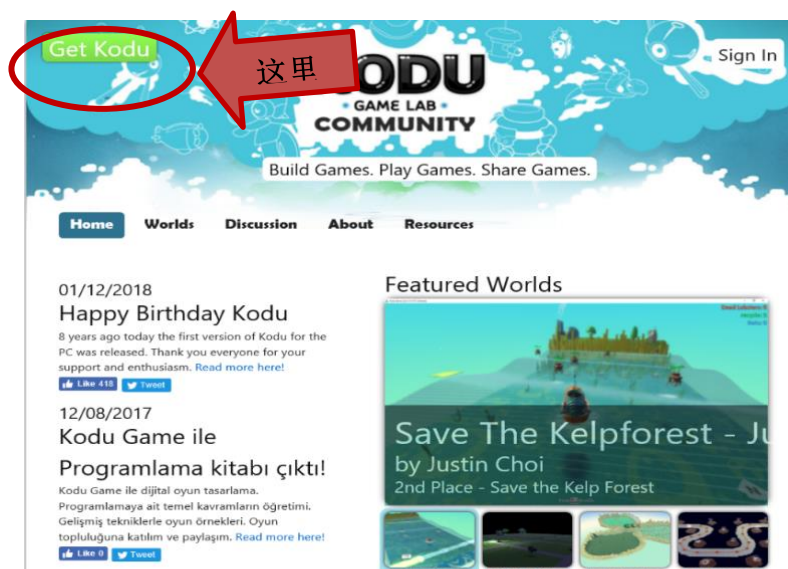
Get Kodu

这里

KODU
GAME LAB
COMMUNITY

Sign In

Build Games. Play Games. Share Games.

Home Worlds Discussion About Resources

01/12/2018
Happy Birthday Kodu
8 years ago today the first version of Kodu for the PC was released. Thank you everyone for your support and enthusiasm. Read more here!
Like 418 Tweet

12/08/2017
Kodu Game ile Programlama kitabı çıktı!
Kodu Game ile dijital oyun tasarlama. Programlamaya ait temel kavramların öğretimi. Gelişmiş tekniklerle oyun örnekleri. Oyun topluluğuna katılım ve paylaşım. Read more here!
Like 0 Tweet

Featured Worlds

Save The Kelpforest - Ju
by Justin Choi
2nd Place - Save the Kelp Forest